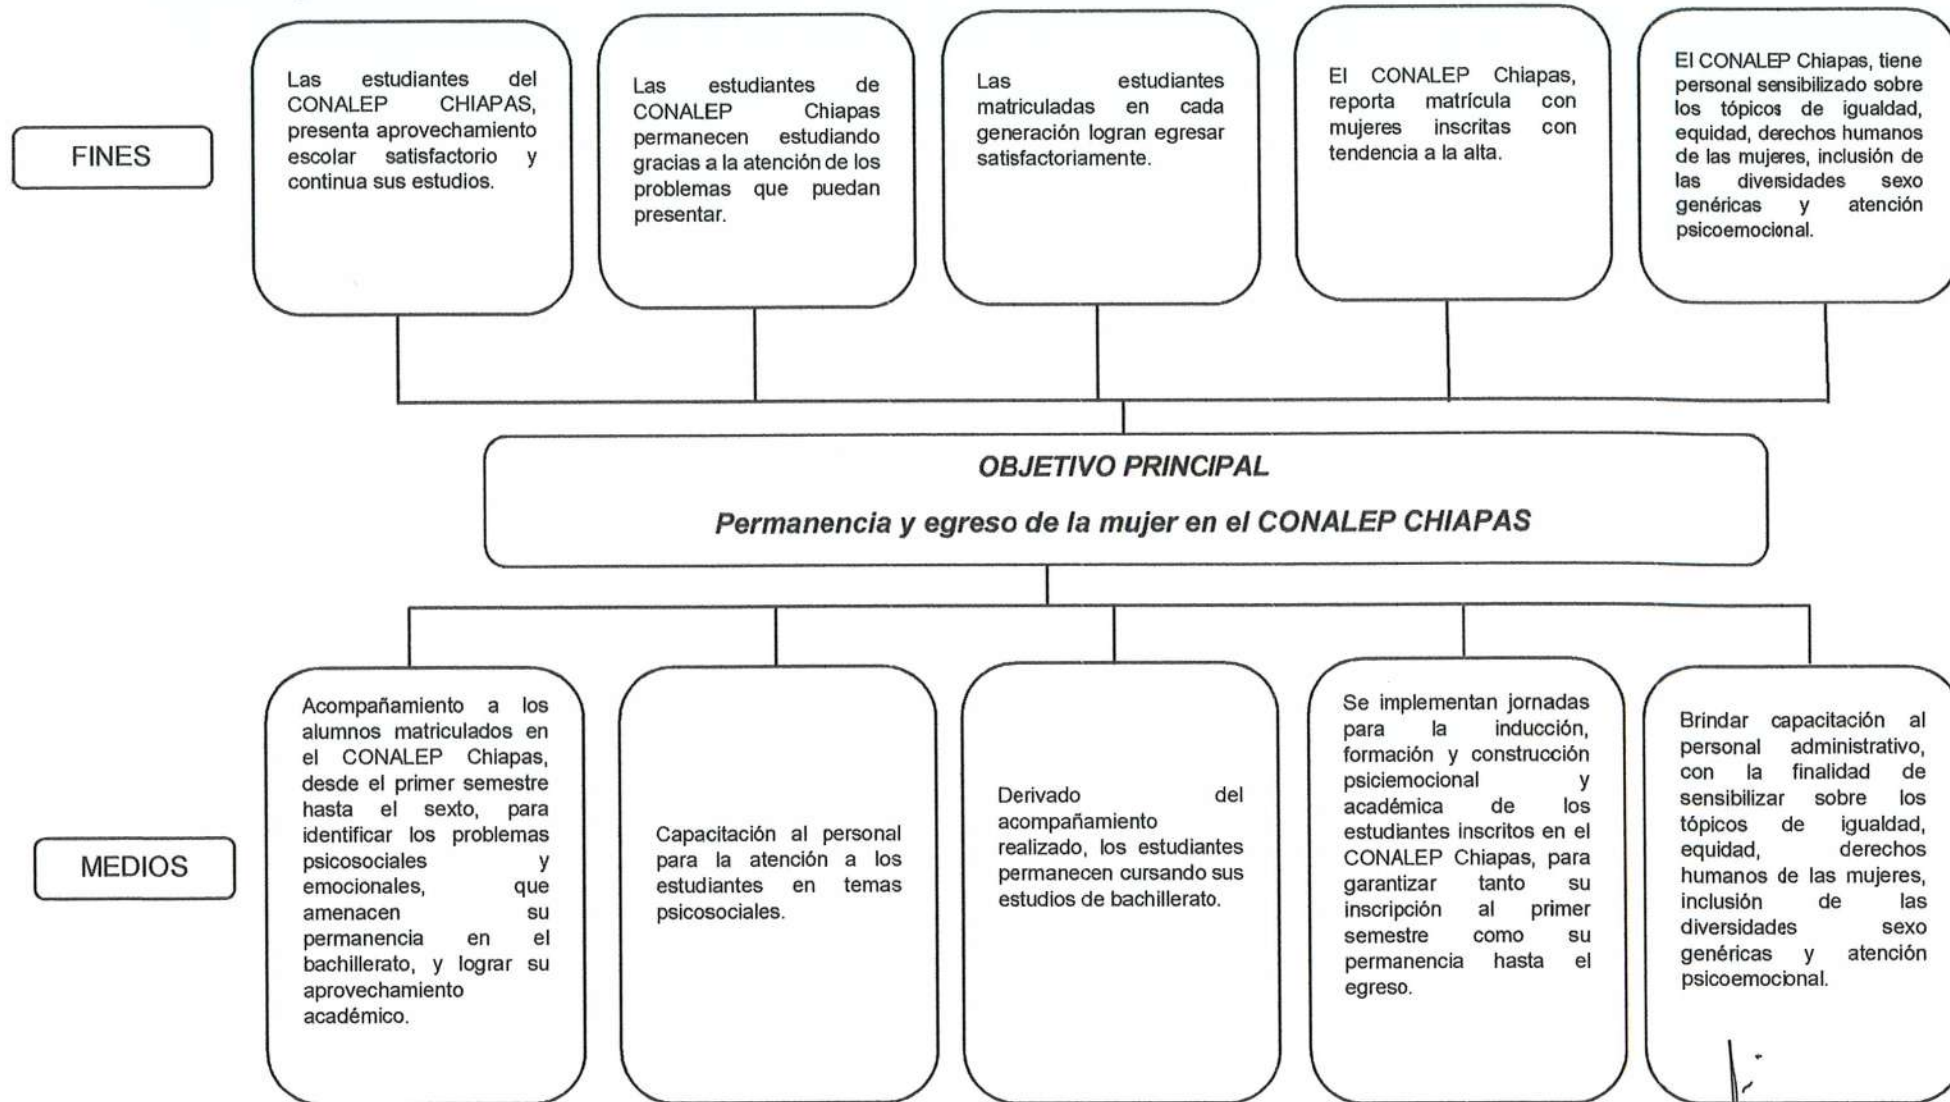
FINES

Las estudiantes del CONALEP CHIAPAS, presenta aprovechamiento escolar satisfactorio y continua sus estudios.

Las estudiantes de CONALEP Chiapas permanecen estudiando gracias a la atención de los problemas que puedan presentar.

Las estudiantes matriculadas en cada generación logran egresar satisfactoriamente.

El CONALEP Chiapas, reporta matrícula con mujeres inscritas con tendencia a la alta.

El CONALEP Chiapas, tiene personal sensibilizado sobre los tópicos de igualdad, equidad, derechos humanos de las mujeres, inclusión de las diversidades sexo genéricas y atención psicoemocional.

OBJETIVO PRINCIPAL

Permanencia y egreso de la mujer en el CONALEP CHIAPAS

MEDIOS

Acompañamiento a los alumnos matriculados en el CONALEP Chiapas, desde el primer semestre hasta el sexto, para identificar los problemas psicosociales y emocionales, que amenacen su permanencia en el bachillerato, y lograr su aprovechamiento académico.

Capacitación al personal para la atención a los estudiantes en temas psicosociales.

Derivado del acompañamiento realizado, los estudiantes permanecen cursando sus estudios de bachillerato.

Se implementan jornadas para la inducción, formación y construcción psiciemocional y académica de los estudiantes inscritos en el CONALEP Chiapas, para garantizar tanto su inscripción al primer semestre como su permanencia hasta el egreso.

Brindar capacitación al personal administrativo, con la finalidad de sensibilizar sobre los tópicos de igualdad, equidad, derechos humanos de las mujeres, inclusión de las diversidades sexo genéricas y atención psicoemocional.